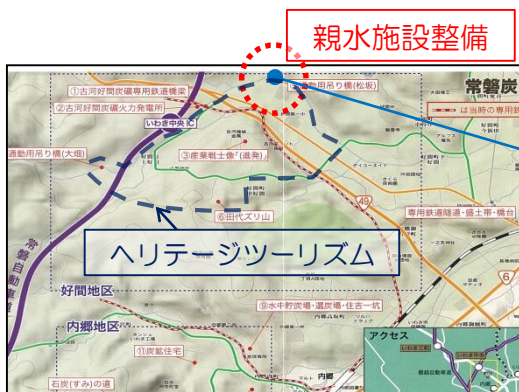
親水施設整備

常磐炭

①古河好間炭礦専用鉄道橋梁
②古河好間炭礦火力発電所
いわき中央IC
通勤用吊り橋(大畑)
③産業戦士像(遺発)
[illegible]勤用吊り橋(松坂)
は当時の専用鉄
49
専用鉄道隧道・橋土帯・橋台
⑥田代ズリ山
ヘリテージツーリズム
常磐自動車道
好間地区
⑨水中貯炭場・選炭場・住吉一坑
内郷地区
①炭鉱住宅
石炭(すみ)の道
アクセス
6
内郷
いわき三和IC
いわき中央IC